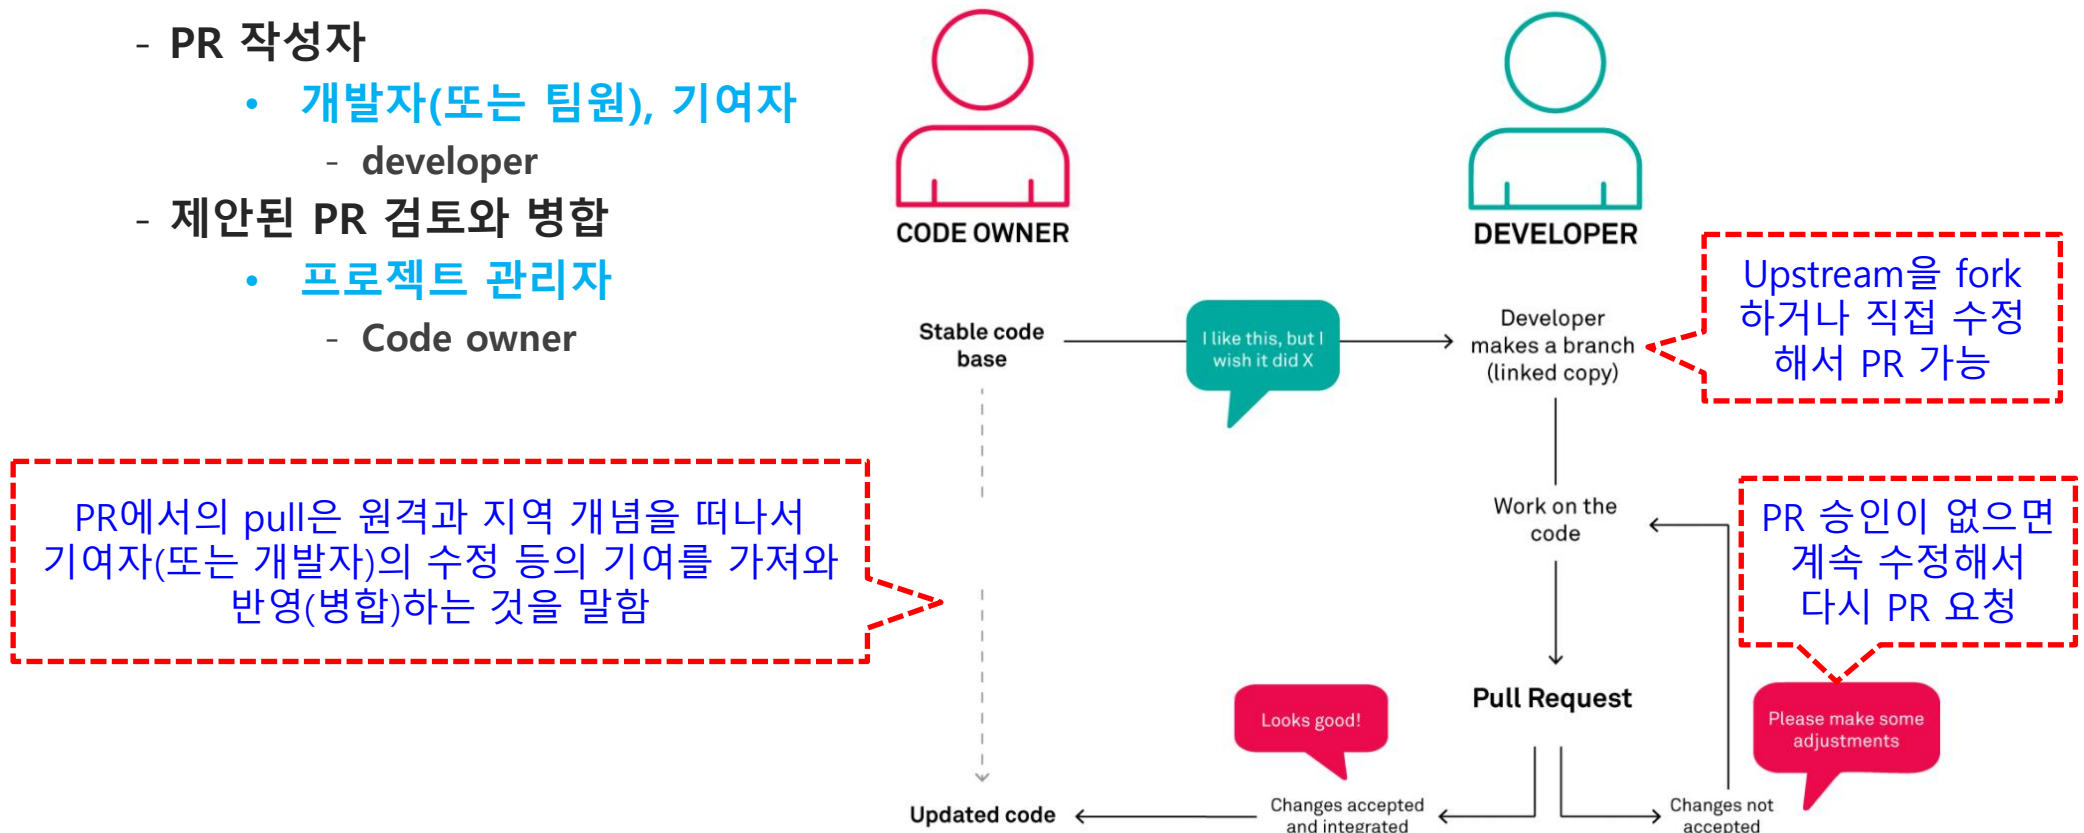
- PR 작성자

• 개발자(또는 팀원), 기여자

- developer

- 제안된 PR 검토와 병합

• 프로젝트 관리자

- Code owner

CODE OWNER

DEVELOPER

Upstream을 fork 하거나 직접 수정해서 PR 가능

Stable code base

I like this, but I wish it did X

Developer makes a branch (linked copy)

PR에서의 pull은 원격과 지역 개념을 떠나서 기여자(또는 개발자)의 수정 등의 기여를 가져와 반영(병합)하는 것을 말함

Work on the code

PR 승인이 없으면 계속 수정해서 다시 PR 요청

Pull Request

Looks good!

Please make some adjustments

Updated code

Changes accepted and integrated

Changes not accepted